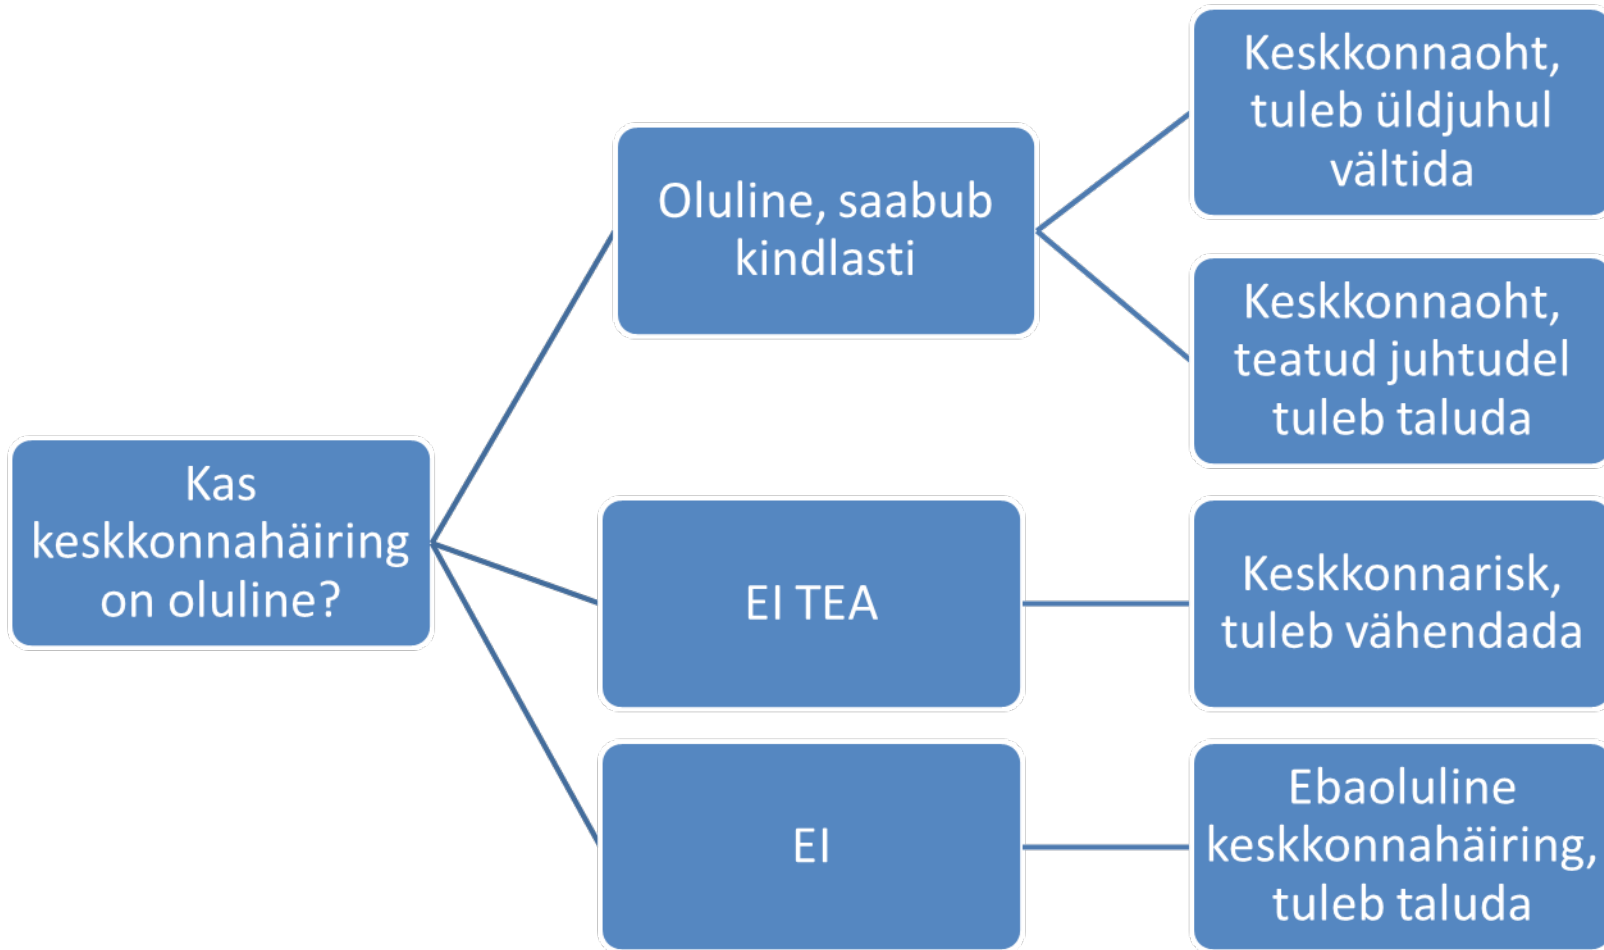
Kas keskkonnahäiring on oluline?

Oluline, saabub kindlasti

Keskkonnaoht, tuleb üldjuhul vältida

Keskkonnaoht, teatud juhtudel tuleb taluda

EI TEA

Keskkonnarisk, tuleb vähendada

EI

Ebaoluline keskkonnahäiring, tuleb taluda